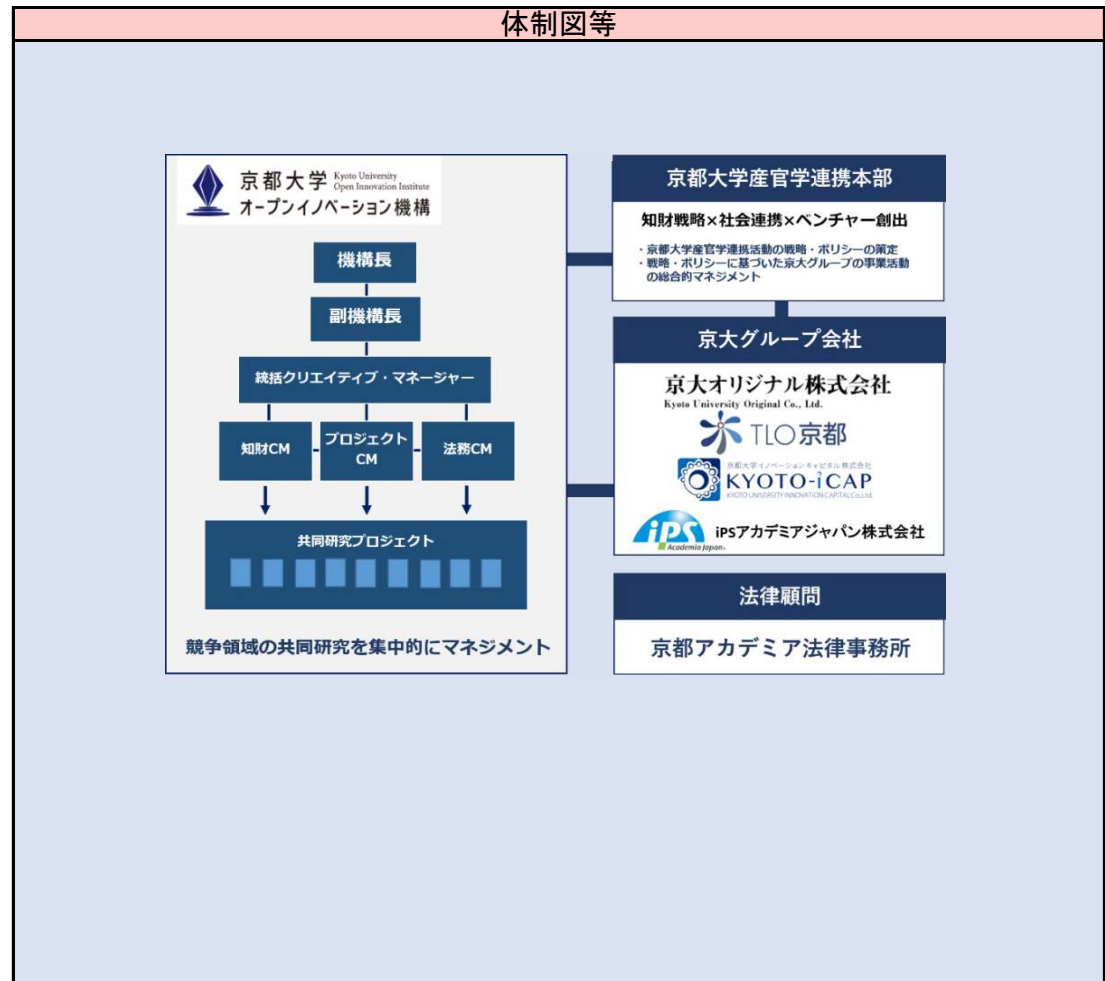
体制図等

京都大学 Kyoto University Open Innovation Institute
オープンイノベーション機構

機構長

副機構長

統括クリエイティブ・マネージャー

知財CM

プロジェクトCM

法務CM

共同研究プロジェクト

競争領域の共同研究を集中的にマネジメント

京都大学産官学連携本部

知財戦略×社会連携×ベンチャー創出

・京都大学産官学連携活動の戦略・ポリシーの策定
・戦略・ポリシーに基づいた京大グループの事業活動の総合的マネジメント

京大グループ会社

京大オリジナル株式会社
Kyoto University Original Co., Ltd.

TLO京都

京都大学イノベーションキャピタル株式会社
KYOTO-iCAP
KYOTO UNIVERSITY INNOVATION CAPITAL Co.,Ltd.

iPS Academia Japan
iPSアカデミアジャパン株式会社

法律顧問

京都アカデミア法律事務所